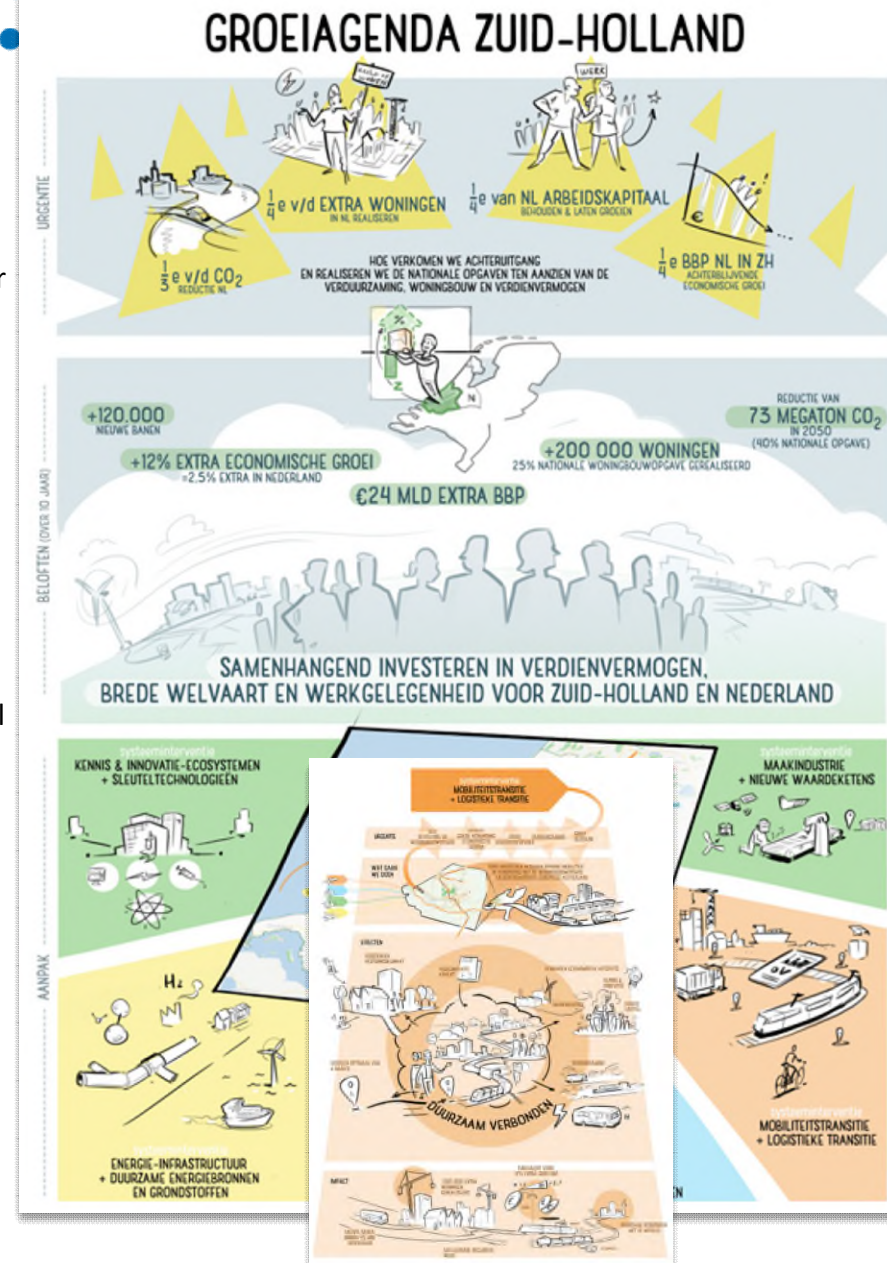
GROEIAGENDA ZUID-HOLLAND

URGENTIE

WERK

$\frac{1}{3}$e v/d $CO_2$
REDUCTIE NL

$\frac{1}{4}$e v/d EXTRA WONINGEN
IN NL REALISEREN

$\frac{1}{4}$e van NL ARBEIDSKAPITAAL
BEHOUDEN & LATEN GROEIEN

$\frac{1}{4}$e BBP NL IN ZH
ACHTERBLIJVENDE ECONOMISCHE GROEI

HOE VERKOMEN WE ACHTERUITGANG EN REALISEREN WE DE NATIONALE OPGAVEN TEN AANZIEN VAN DE VERDUURZAMING, WONINGBOUW EN VERDIENVERMOGEN

BELOFTEN (OVER 10 JAAR)

+120.000
NIEUWE BANEN

+12% EXTRA ECONOMISCHE GROEI
=2,5% EXTRA IN NEDERLAND

€24 MLD EXTRA BBP

+200 000 WONINGEN
25% NATIONALE WONINGBOUWOPGAVE GEREALISEERD

REDUCTIE VAN
73 MEGATON $CO_2$
IN 2050
(40% NATIONALE OPGAVE)

SAMENHANGEND INVESTEREN IN VERDIENVERMOGEN, BREDE WELVAART EN WERKGELEGENHEID VOOR ZUID-HOLLAND EN NEDERLAND

AANPAK

systeeminterventie
KENNIS & INNOVATIE-ECOSYSTEMEN + SLEUTELTECHNOLOGIEËN

systeeminterventie
MAAKINDUSTRIE + NIEUWE WAARDEKETENS

$H_2$

systeeminterventie
ENERGIE-INFRASTRUCTUUR + DUURZAME ENERGIEBRONNEN EN GRONDSTOFFEN

systeeminterventie
MOBILITEITSTRANSITIE + LOGISTIEKE TRANSITIE

systeeminterventie
MOBILITEITSTRANSITIE + LOGISTIEKE TRANSITIE

URGENTIE

WAT GAAN WE DOEN

EFFECTEN

DUURZAAM VERBONDEN

IMPACT

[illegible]